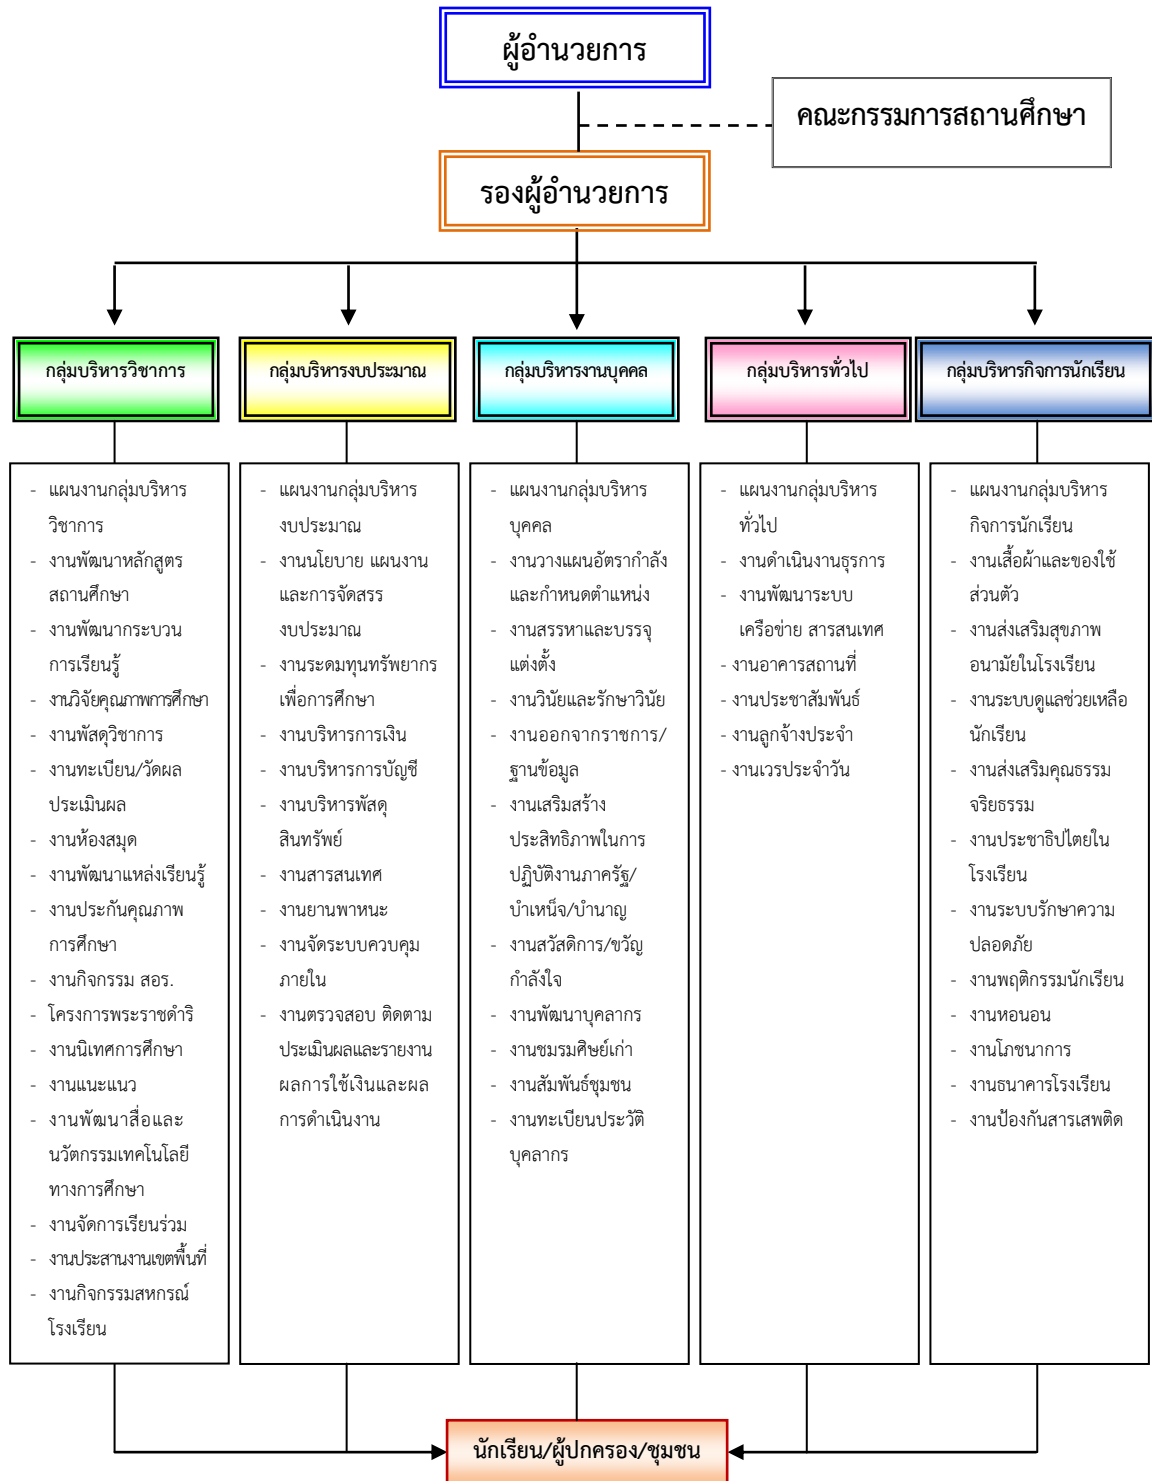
ผู้อำนวยการ

คณะกรรมการสถานศึกษา

รองผู้อำนวยการ

กลุ่มบริหารวิชาการ

- แผนงานกลุ่มบริหารวิชาการ
- งานพัฒนาหลักสูตรสถานศึกษา
- งานพัฒนากระบวนการเรียนรู้
- งานวิจัยคุณภาพการศึกษา
- งานพัสดุวิชาการ
- งานทะเบียน/วัดผลประเมินผล
- งานห้องสมุด
- งานพัฒนาแหล่งเรียนรู้
- งานประกันคุณภาพการศึกษา
- งานกิจกรรม สอร.
- โครงการพระราชดำริ
- งานนิเทศการศึกษา
- งานแนะแนว
- งานพัฒนาสื่อและนวัตกรรมเทคโนโลยีทางการศึกษา
- งานจัดการเรียนร่วม
- งานประสานงานเขตพื้นที่
- งานกิจกรรมสหกรณ์โรงเรียน

กลุ่มบริหารงบประมาณ

- แผนงานกลุ่มบริหารงบประมาณ
- งานนโยบาย แผนงานและการจัดสรรงบประมาณ
- งานระดมทุนทรัพยากรเพื่อการศึกษา
- งานบริหารการเงิน
- งานบริหารการบัญชี
- งานบริหารพัสดุสินทรัพย์
- งานสารสนเทศ
- งานยานพาหนะ
- งานจัดระบบควบคุมภายใน
- งานตรวจสอบ ติดตามประเมินผลและรายงานผลการใช้เงินและผลการดำเนินงาน

กลุ่มบริหารงานบุคคล

- แผนงานกลุ่มบริหารบุคคล
- งานวางแผนอัตรากำลังและกำหนดตำแหน่ง
- งานสรรหาและบรรจุแต่งตั้ง
- งานวินัยและรักษาวินัย
- งานออกจากราชการ/ฐานข้อมูล
- งานเสริมสร้างประสิทธิภาพในการปฏิบัติงานภาครัฐ/บำเหน็จ/บำนาญ
- งานสวัสดิการ/ขวัญกำลังใจ
- งานพัฒนาบุคลากร
- งานชมรมศิษย์เก่า
- งานสัมพันธ์ชุมชน
- งานทะเบียนประวัติบุคลากร

กลุ่มบริหารทั่วไป

- แผนงานกลุ่มบริหารทั่วไป
- งานดำเนินงานธุรการ
- งานพัฒนาระบบเครือข่าย สารสนเทศ
- งานอาคารสถานที่
- งานประชาสัมพันธ์
- งานลูกจ้างประจำ
- งานเวรประจำวัน

กลุ่มบริหารกิจการนักเรียน

- แผนงานกลุ่มบริหารกิจการนักเรียน
- งานเสื้อผ้าและของใช้ส่วนตัว
- งานส่งเสริมสุขภาพอนามัยในโรงเรียน
- งานระบบดูแลช่วยเหลือนักเรียน
- งานส่งเสริมคุณธรรมจริยธรรม
- งานประชาธิปไตยในโรงเรียน
- งานระบบรักษาความปลอดภัย
- งานพฤติกรรมนักเรียน
- งานหอนอน
- งานโภชนาการ
- งานธนาคารโรงเรียน
- งานป้องกันสารเสพติด

นักเรียน/ผู้ปกครอง/ชุมชน